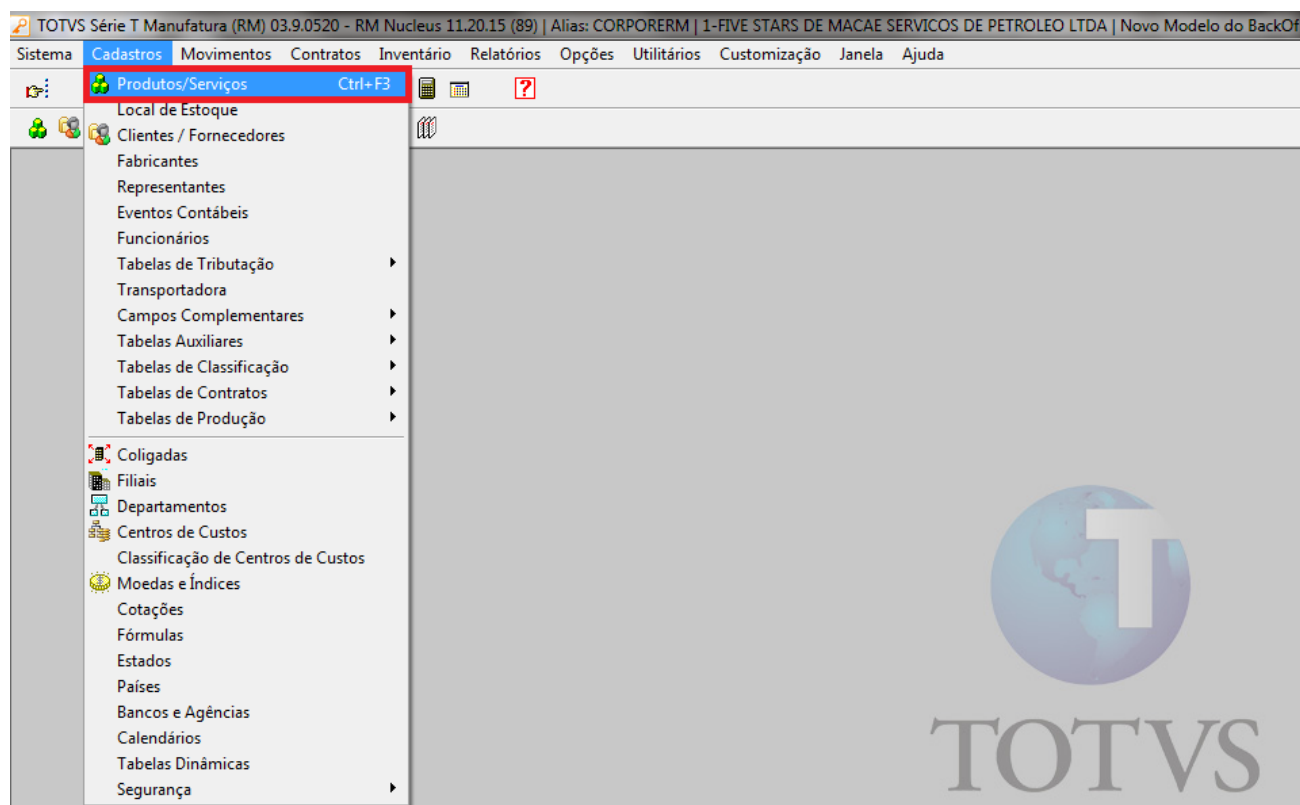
TOTVS Série T Manufatura (RM) 03.9.0520 - RM Nucleus 11.20.15 (89) | Alias: CORPORERM | 1-FIVE STARS DE MACAE SERVICOS DE PETROLEO LTDA | Novo Modelo do BackOf

Sistema Cadastros Movimentos Contratos Inventário Relatórios Opções Utilitários Customização Janela Ajuda

Produtos/Serviços Ctrl+F3
Local de Estoque
Clientes / Fornecedores
Fabricantes
Representantes
Eventos Contábeis
Funcionários
Tabelas de Tributação
Transportadora
Campos Complementares
Tabelas Auxiliares
Tabelas de Classificação
Tabelas de Contratos
Tabelas de Produção
Coligadas
Filiais
Departamentos
Centros de Custos
Classificação de Centros de Custos
Moedas e Índices
Cotações
Fórmulas
Estados
Países
Bancos e Agências
Calendários
Tabelas Dinâmicas
Segurança

TOTVS